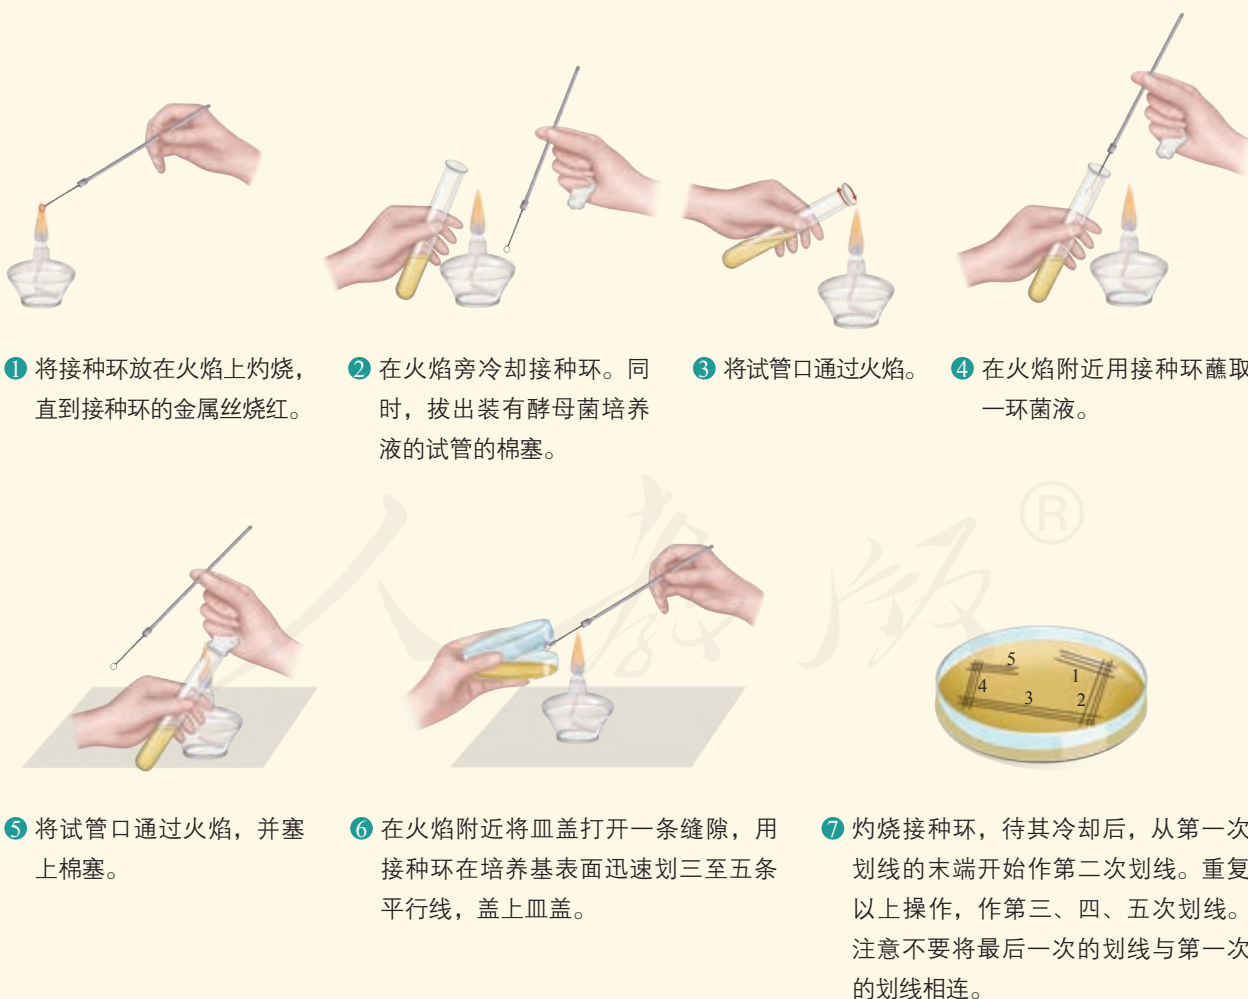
❶ 将接种环放在火焰上灼烧，直到接种环的金属丝烧红。

❷ 在火焰旁冷却接种环。同时，拔出装有酵母菌培养液的试管的棉塞。

❸ 将试管口通过火焰。

❹ 在火焰附近用接种环蘸取一环菌液。

5
4
3
1
2

❺ 将试管口通过火焰，并塞上棉塞。

❻ 在火焰附近将皿盖打开一条缝隙，用接种环在培养基表面迅速划三至五条平行线，盖上皿盖。

❼ 灼烧接种环，待其冷却后，从第一次划线的末端开始作第二次划线。重复以上操作，作第三、四、五次划线。注意不要将最后一次的划线与第一次的划线相连。